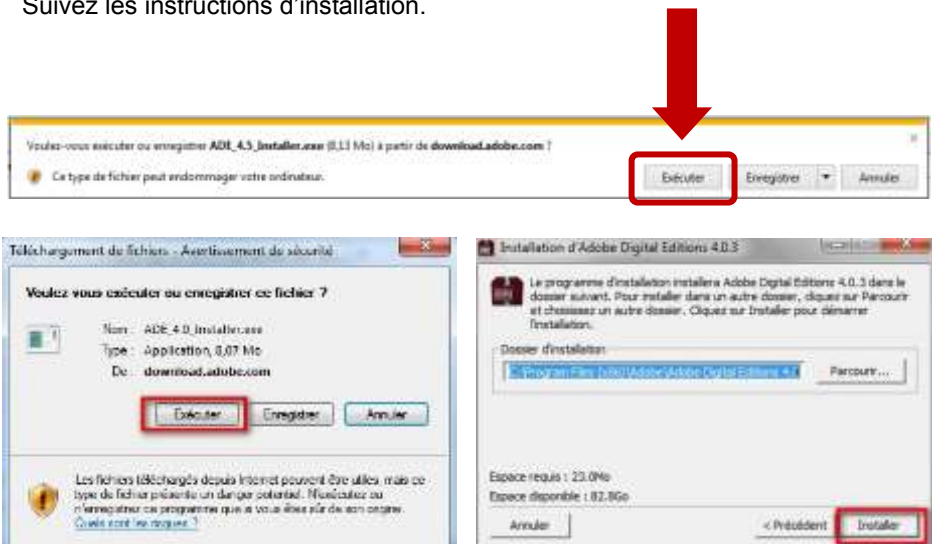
Suivez les instructions d'installation.

Voulez-vous exécuter ou enregistrer ADE_4.5_Installer.exe (8,13 Mo) à partir de download.adobe.com ?

Ce type de fichier peut endommager votre ordinateur.

Exécuter

Enregistrer

Annuler

Téléchargement de fichiers - Avertissement de sécurité

Voulez-vous exécuter ou enregistrer ce fichier ?

Nom : ADE_4.0_Installer.exe

Type : Application, 8,07 Mo

De : download.adobe.com

Exécuter

Enregistrer

Annuler

Les fichiers téléchargés depuis Internet peuvent être utiles, mais ce type de fichier présente un danger potentiel. N'exécutez ou n'enregistrez ce programme que si vous êtes sûr de son origine. Quels sont les risques ?

Installation d'Adobe Digital Editions 4.0.3

Le programme d'installation installera Adobe Digital Editions 4.0.3 dans le dossier suivant. Pour installer dans un autre dossier, cliquez sur Parcourir et choisissez un autre dossier. Cliquez sur Installer pour démarrer l'installation.

Dossier d'installation

C:\Program Files (x86)\Adobe\Adobe Digital Editions 4.0

Parcourir...

Espace requis : 23.0Mo

Espace disponible : 82.8Go

Annuler

< Précédent

Installer